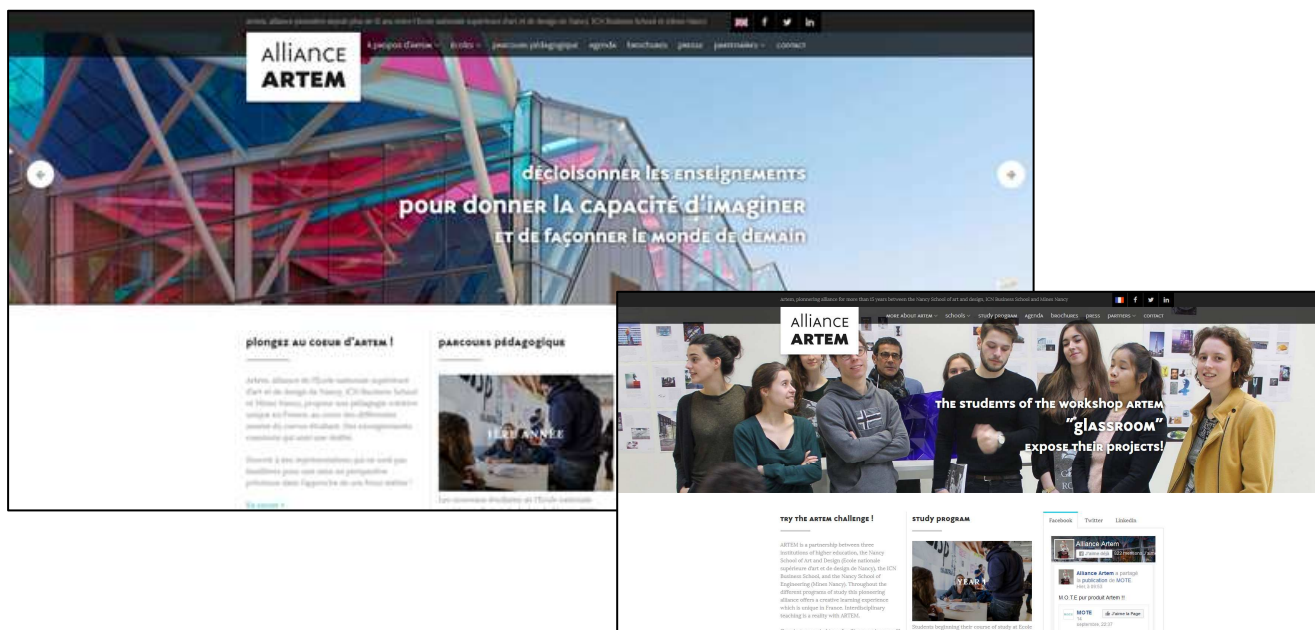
Artem, alliance pionnière depuis plus de 15 ans entre l'École nationale supérieure d'art et de design de Nancy, ICN Business School et Mines Nancy

Alliance ARTEM

à propos d'artem ∨ écoles ∨ parcours pédagogique agenda brochures presse partenaires ∨ contact

décloisonner les enseignements
pour donner la capacité d'imaginer
et de façonner le monde de demain

plongez au coeur d'artem !

Artem, alliance de l'École nationale supérieure d'art et de design de Nancy, ICN Business School et Mines Nancy, propose une pédagogie créative unique en France, au coeur des différentes années du cursus étudiant. Des enseignements construits qui sont une réalité.

Décrouvrir à des représentations qui ne sont pas familières pour vous en perspective précieuse dans l'approche de ce futur métier !

En savoir +

parcours pédagogique

1ERE ANNÉE

Les nouveaux étudiants de l'École nationale

Artem, pioneering alliance for more than 15 years between the Nancy School of art and design, ICN Business School and Mines Nancy

Alliance ARTEM

more about artem ∨ schools ∨ study program agenda brochures press partners ∨ contact

the students of the workshop artem
"glassroom"
expose their projects!

try the artem challenge !

ARTEM is a partnership between three institutions of higher education, the Nancy School of Art and Design (École nationale supérieure d'art et de design de Nancy), the ICN Business School, and the Nancy School of Engineering (Mines Nancy). Throughout the different programs of study this pioneering alliance offers a creative learning experience which is unique in France. Interdisciplinary teaching is a reality with ARTEM.

study program

YEAR 1

Students beginning their course of study at École

Facebook Twitter LinkedIn

Alliance Artem
J'aime cette Page
Alliance Artem a partagé la publication de MOTE
M.O.T.E pur produit Artem !!
MOTE
J'aime la Page
septembre, 22:37